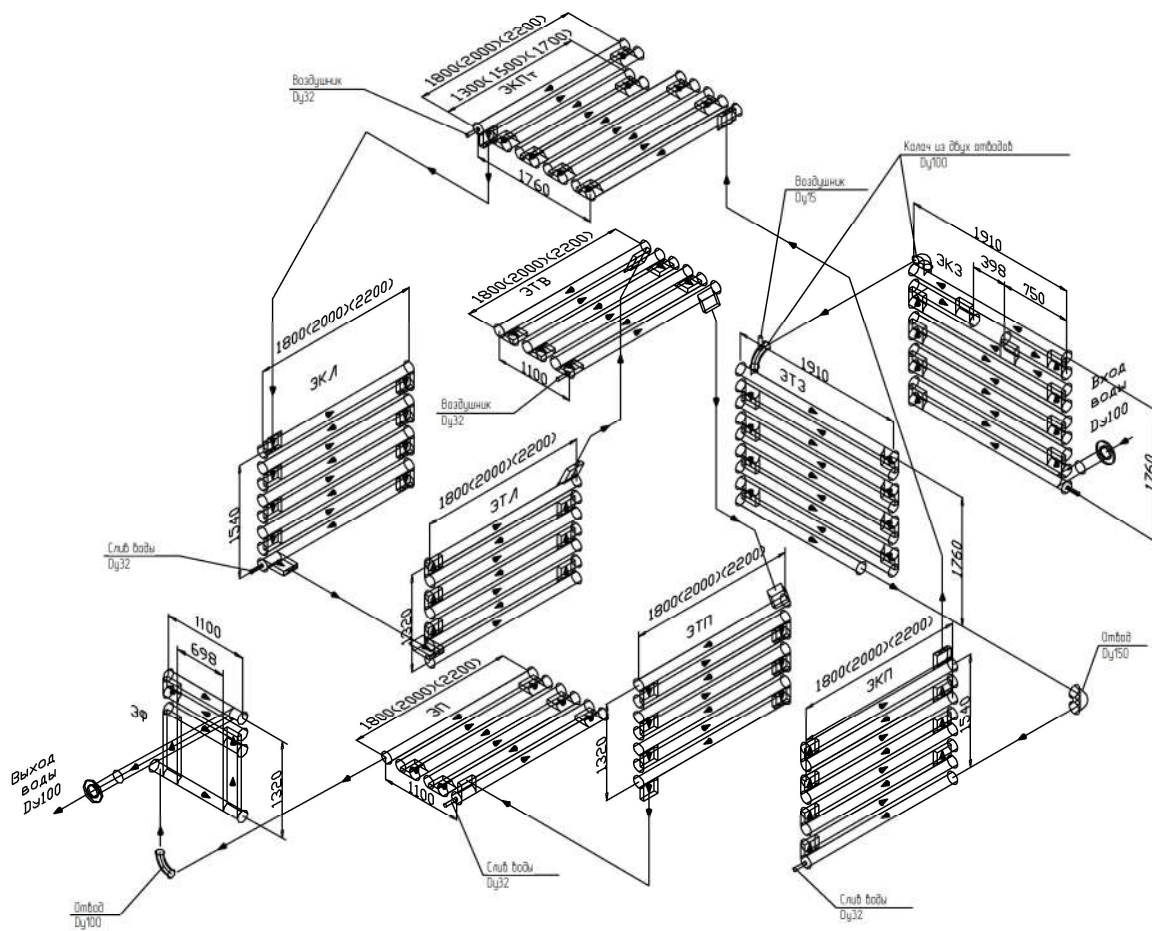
Воздушник
Dy32

1800(2000)(2200)
1300(1500)(1700)
ЭКПт
1760

Калач из двух отводов
Dy100

Воздушник
Dy15

1910
ЭКЗ
398
750

1800(2000)(2200)
ЭТВ
1100

Воздушник
Dy32

1800(2000)(2200)
ЭКЛ
1540

1910
ЭТЗ

Вход воды Dy100
1760

Слив воды
Dy32

1800(2000)(2200)
ЭТЛ
1320

1760

1800(2000)(2200)
ЭТП
1320

Отвод
Dy150

1800(2000)(2200)
ЭКП
1540

1100
698
Эф
1320

Выход воды Dy100

1800(2000)(2200)
ЭП
1100

Слив воды
Dy32

Отвод
Dy100

Слив воды
Dy32